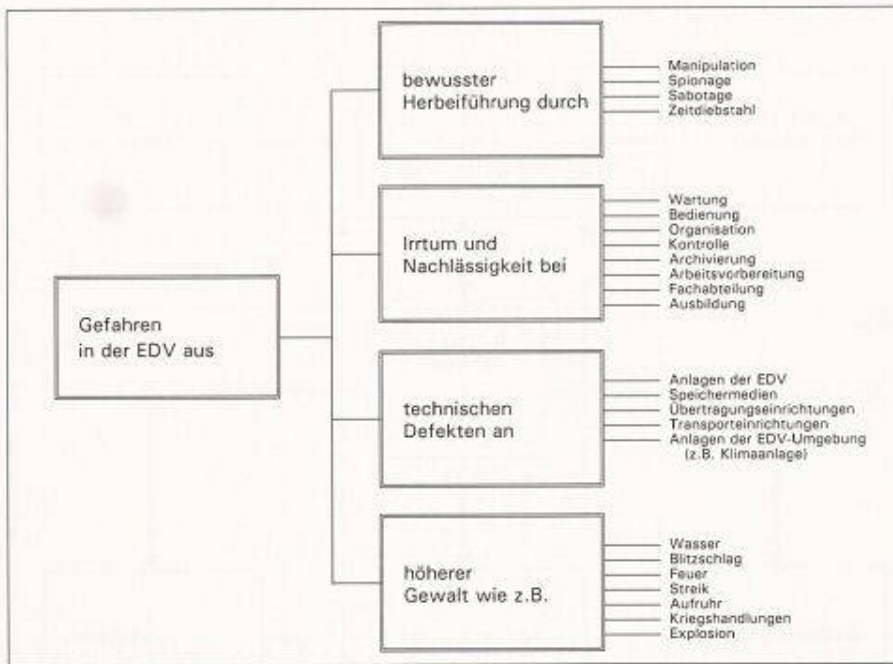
Gefahren in der EDV aus

bewusster Herbeiführung durch

Manipulation
Spionage
Sabotage
Zeitdiebstahl

Irrtum und Nachlässigkeit bei

Wartung
Bedienung
Organisation
Kontrolle
Archivierung
Arbeitsvorbereitung
Fachabteilung
Ausbildung

technischen Defekten an

Anlagen der EDV
Speichermedien
Übertragungseinrichtungen
Transporteinrichtungen
Anlagen der EDV-Umgebung (z.B. Klimaanlage)

höherer Gewalt wie z.B.

Wasser
Blitzschlag
Feuer
Streik
Aufruhr
Kriegshandlungen
Explosion